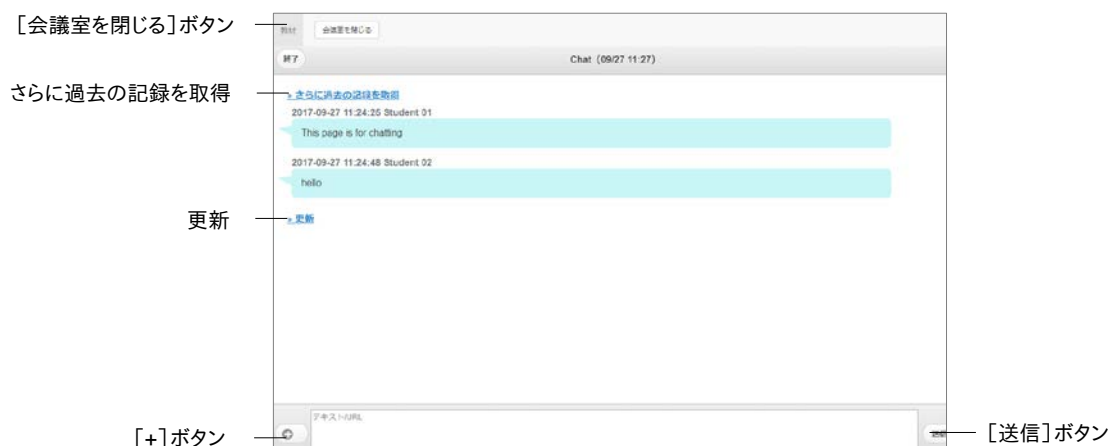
［会議室を閉じる］ボタン

別け

会議室を閉じる

終了

Chat (09/27 11:27)

さらに過去の記録を取得

» さらに過去の記録を取得

2017-09-27 11:24:25 Student 01

This page is for chatting

2017-09-27 11:24:48 Student 02

hello

更新

» 更新

テキスト/URL

［+］ボタン

送信

［送信］ボタン